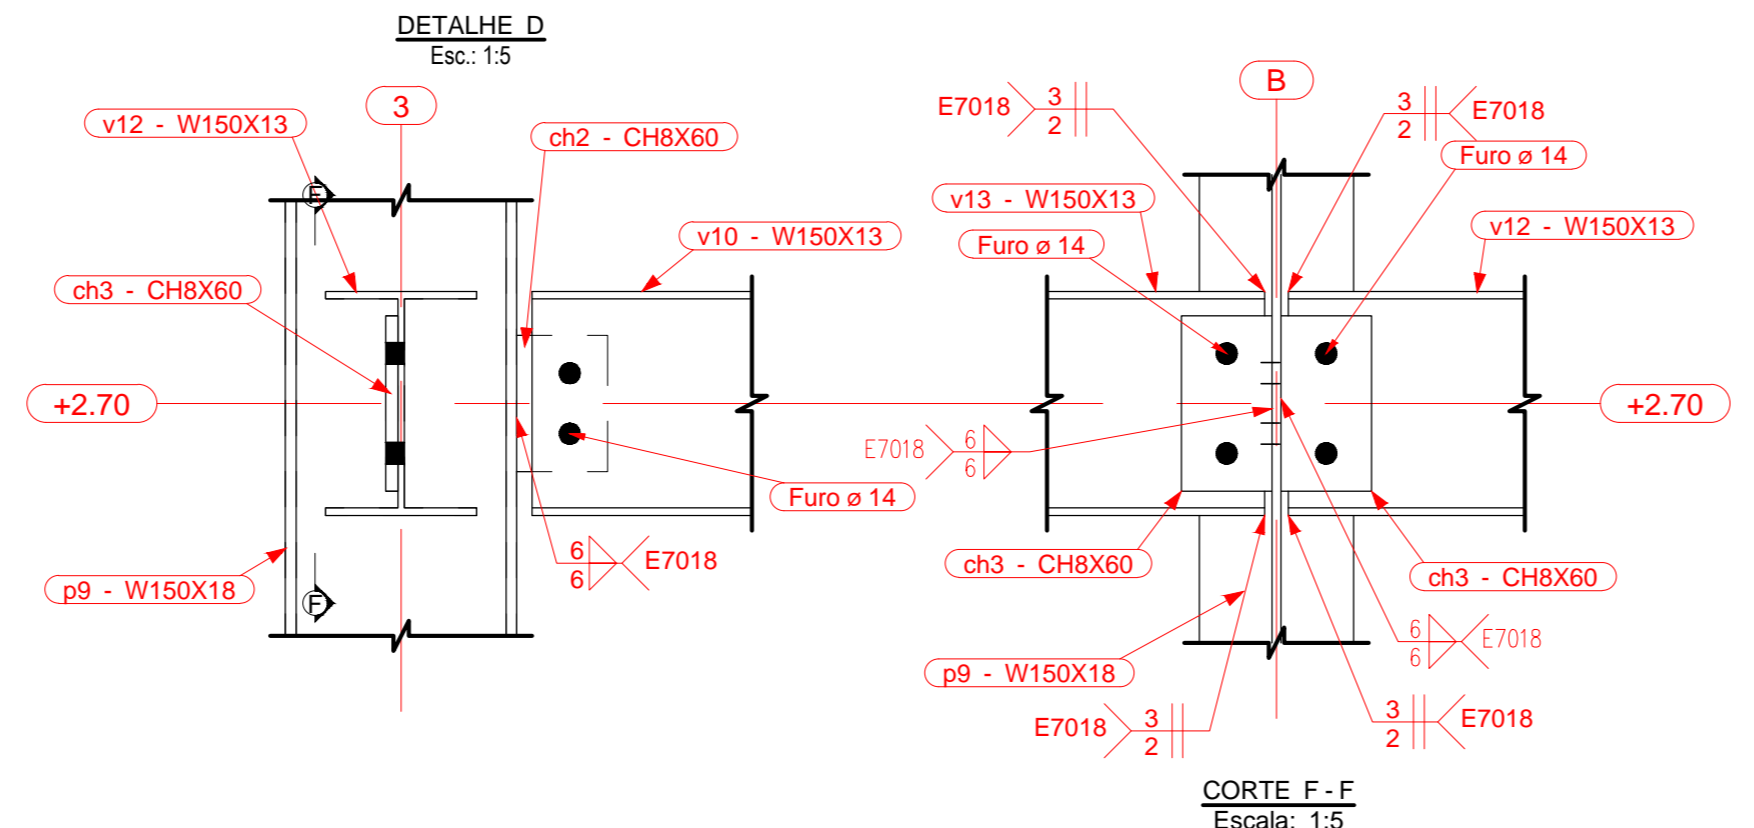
DETALHE D
Esc.: 1:5

3
v12 - W150X13
ch2 - CH8X60
F
v10 - W150X13
ch3 - CH8X60
+2.70
Furo ø 14
6
6
E7018
p9 - W150X18
F

B
E7018
3
2
3
2
E7018
Furo ø 14
v13 - W150X13
v12 - W150X13
Furo ø 14
+2.70
E7018
6
6
ch3 - CH8X60
ch3 - CH8X60
6
6
E7018
p9 - W150X18
E7018
3
2
3
2
E7018

CORTE F - F
Escala: 1:5